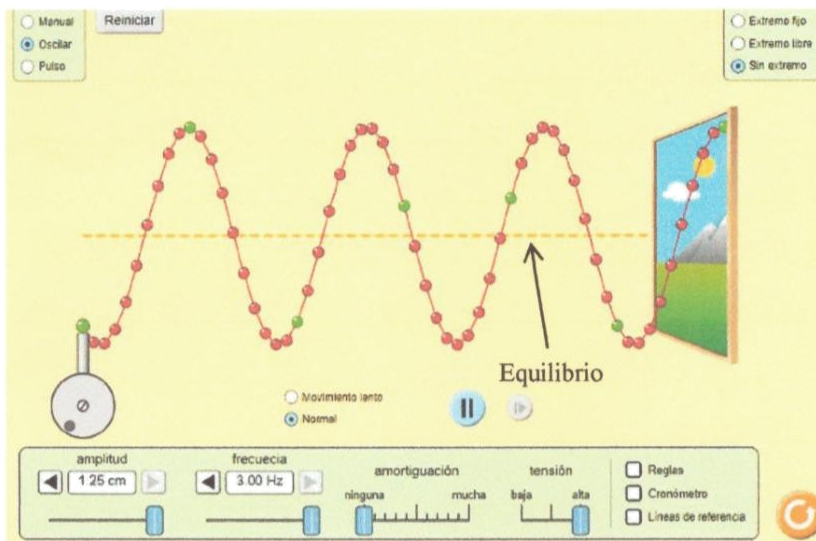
Manual
Oscilar
Pulso
Reiniciar

Extremo fijo
Extremo libre
Sin extremo

Equilibrio

Movimiento lento
Normal

amplitud
1.25 cm
frecuecia
3.00 Hz
amortiguación
ninguna
mucha
tensión
baja
alta
Reglas
Cronómetro
Líneas de referencia